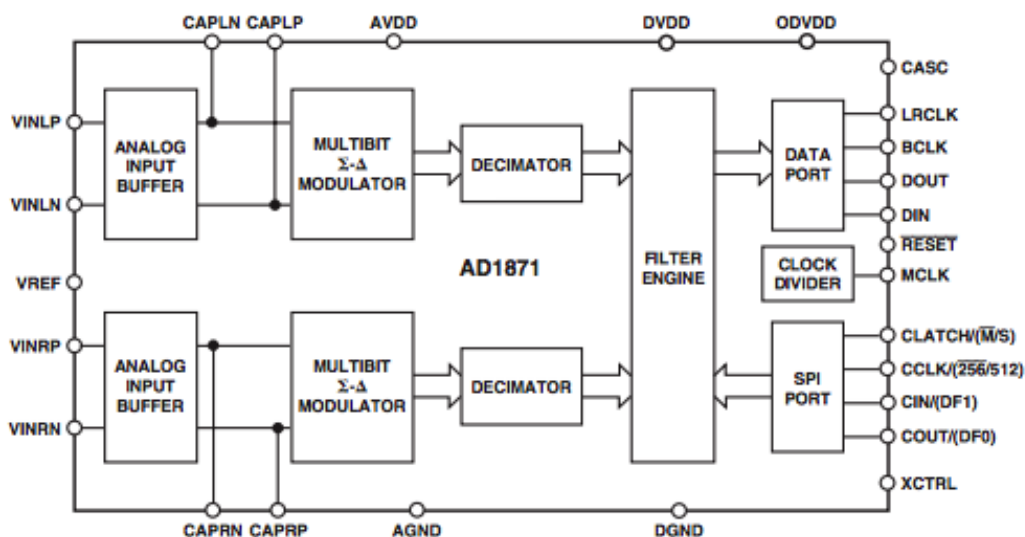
CAPLN CAPLP AVDD DVDD ODVDD

CASC

VINLP

ANALOG INPUT BUFFER

MULTIBIT $\Sigma$-$\Delta$ MODULATOR

DECIMATOR

DATA PORT

LRCLK

BCLK

DOUT

DIN

VINLN

$\overline{\text{RESET}}$

VREF

AD1871

FILTER ENGINE

CLOCK DIVIDER

MCLK

VINRP

ANALOG INPUT BUFFER

MULTIBIT $\Sigma$-$\Delta$ MODULATOR

DECIMATOR

SPI PORT

CLATCH/($\overline{\text{M}}$/S)

CCLK/($\overline{256}$/512)

CIN/(DF1)

COUT/(DF0)

VINRN

XCTRL

CAPRN CAPRP AGND DGND